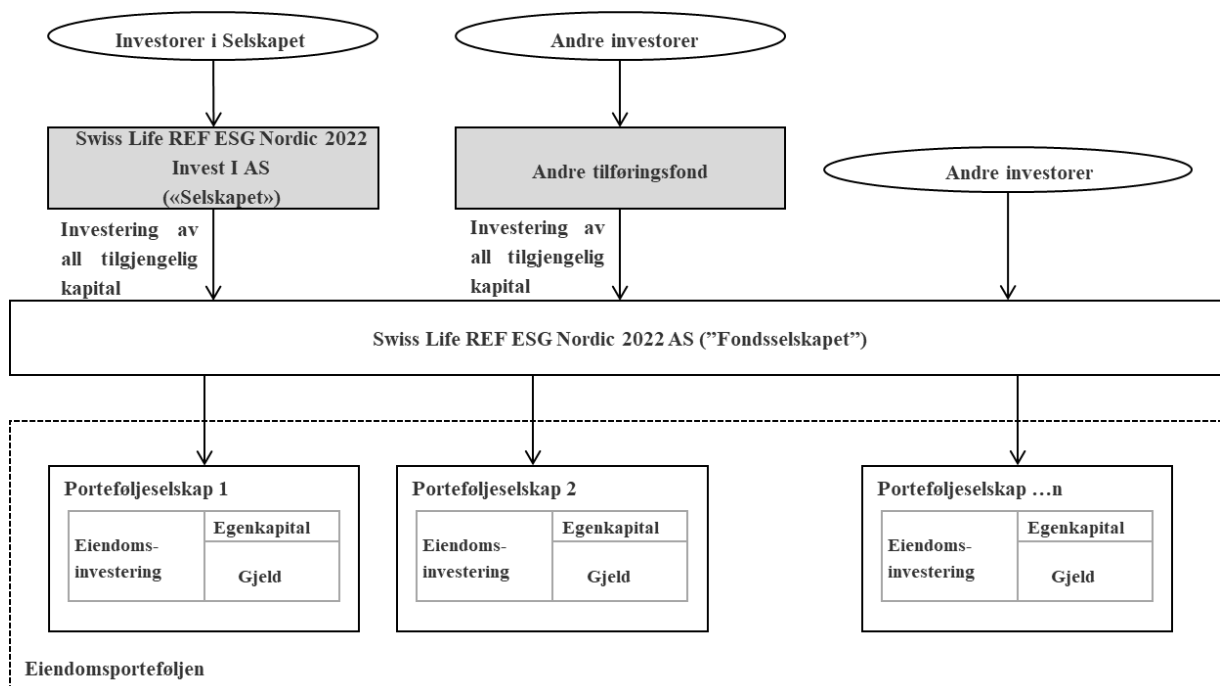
Investorer i Selskapet

Andre investorer

Swiss Life REF ESG Nordic 2022 Invest I AS («Selskapet»)

Andre tilføringsfond

Andre investorer

Investering av all tilgjengelig kapital

Investering av all tilgjengelig kapital

Swiss Life REF ESG Nordic 2022 AS (”Fondsselskapet”)

Porteføljeselskap 1

| Eiendomsinvestering | Egenkapital |
|---|---|
| | Gjeld |

Porteføljeselskap 2

| Eiendomsinvestering | Egenkapital |
|---|---|
| | Gjeld |

Porteføljeselskap …n

| Eiendomsinvestering | Egenkapital |
|---|---|
| | Gjeld |

Eiendomsporteføljen